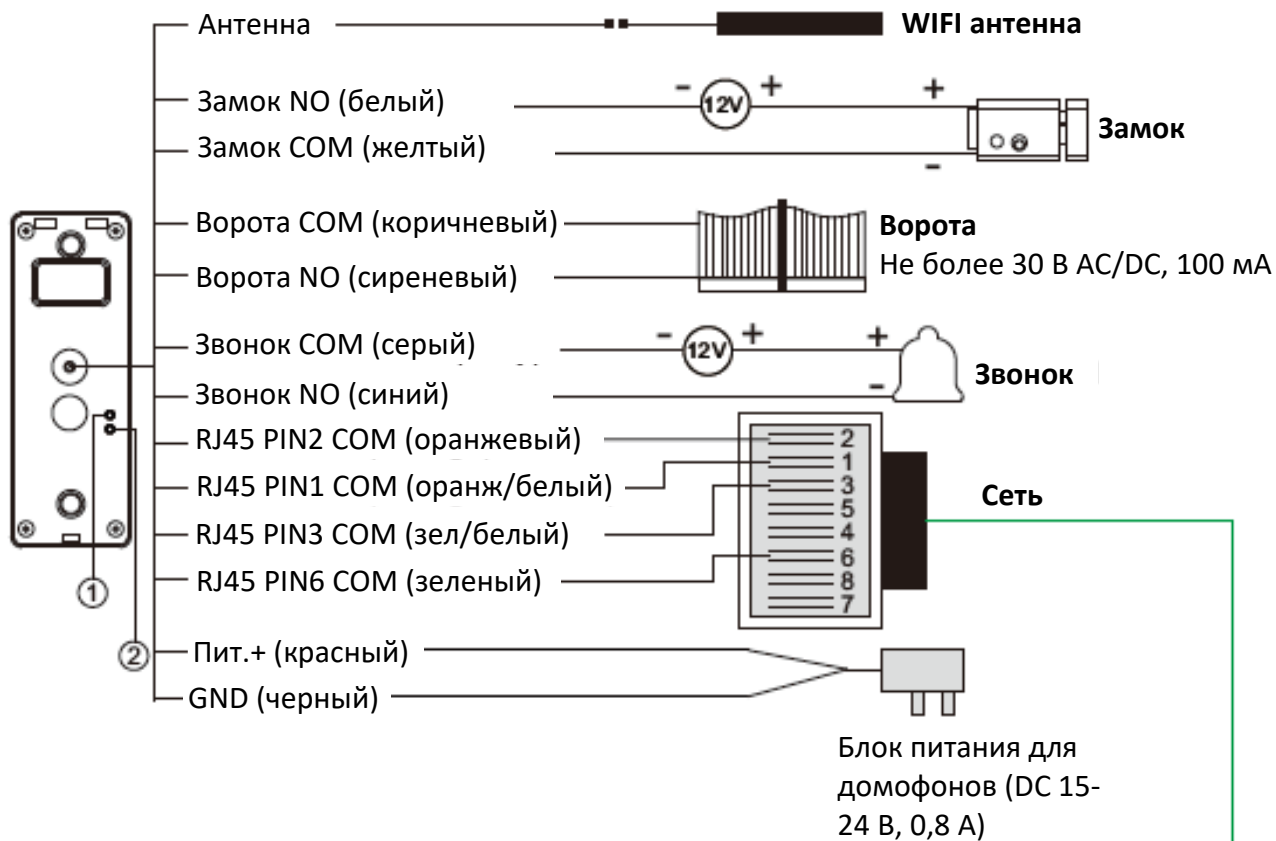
Антенна
WIFI антенна

Замок NO (белый)
- 12V +
+
Замок COM (желтый)
-
Замок

Ворота COM (коричневый)
Ворота NO (сиреневый)
Ворота
Не более 30 В AC/DC, 100 мА

Звонок COM (серый)
- 12V +
+
Звонок NO (синий)
-
Звонок

RJ45 PIN2 COM (оранжевый)
RJ45 PIN1 COM (оранж/белый)
RJ45 PIN3 COM (зел/белый)
RJ45 PIN6 COM (зеленый)
2
1
3
5
4
6
8
7
Сеть

①
②
Пит.+ (красный)
GND (черный)

Блок питания для домофонов (DC 15-24 В, 0,8 А)